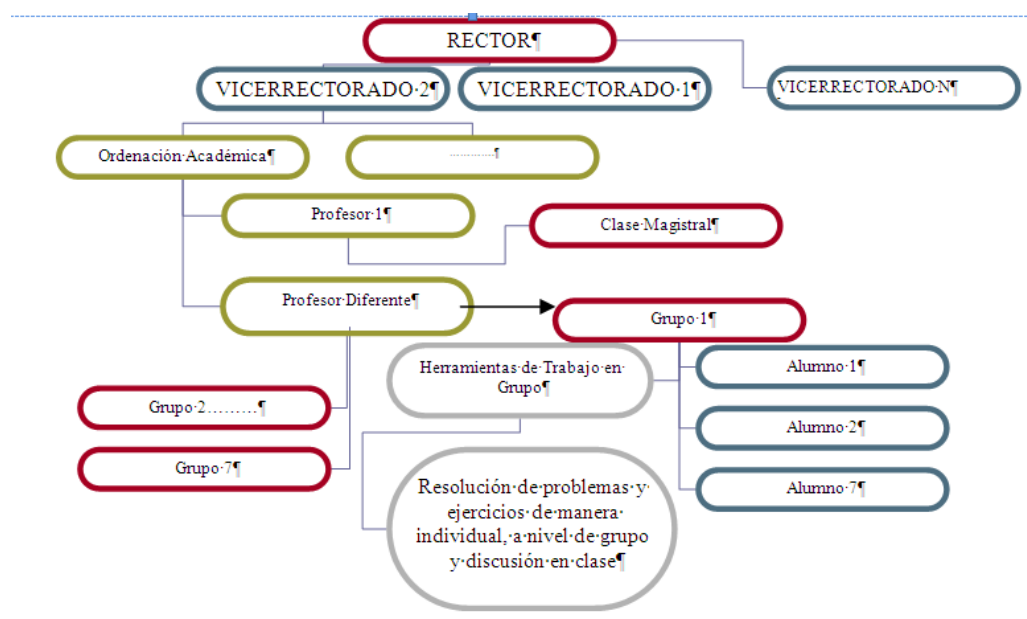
RECTOR¶

VICERRECTORADO·2¶

VICERRECTORADO·1¶

VICERRECTORADO·N¶

Ordenación·Académica¶

…………¶

Profesor·1¶

Clase·Magistral¶

Profesor·Diferente¶

Grupo·1¶

Herramientas·de·Trabajo·en·Grupo¶

Alumno·1¶

Grupo·2………¶

Alumno·2¶

Grupo·7¶

Alumno·7¶

Resolución·de·problemas·y·ejercicios·de·manera·individual,·a·nivel·de·grupo·y·discusión·en·clase¶